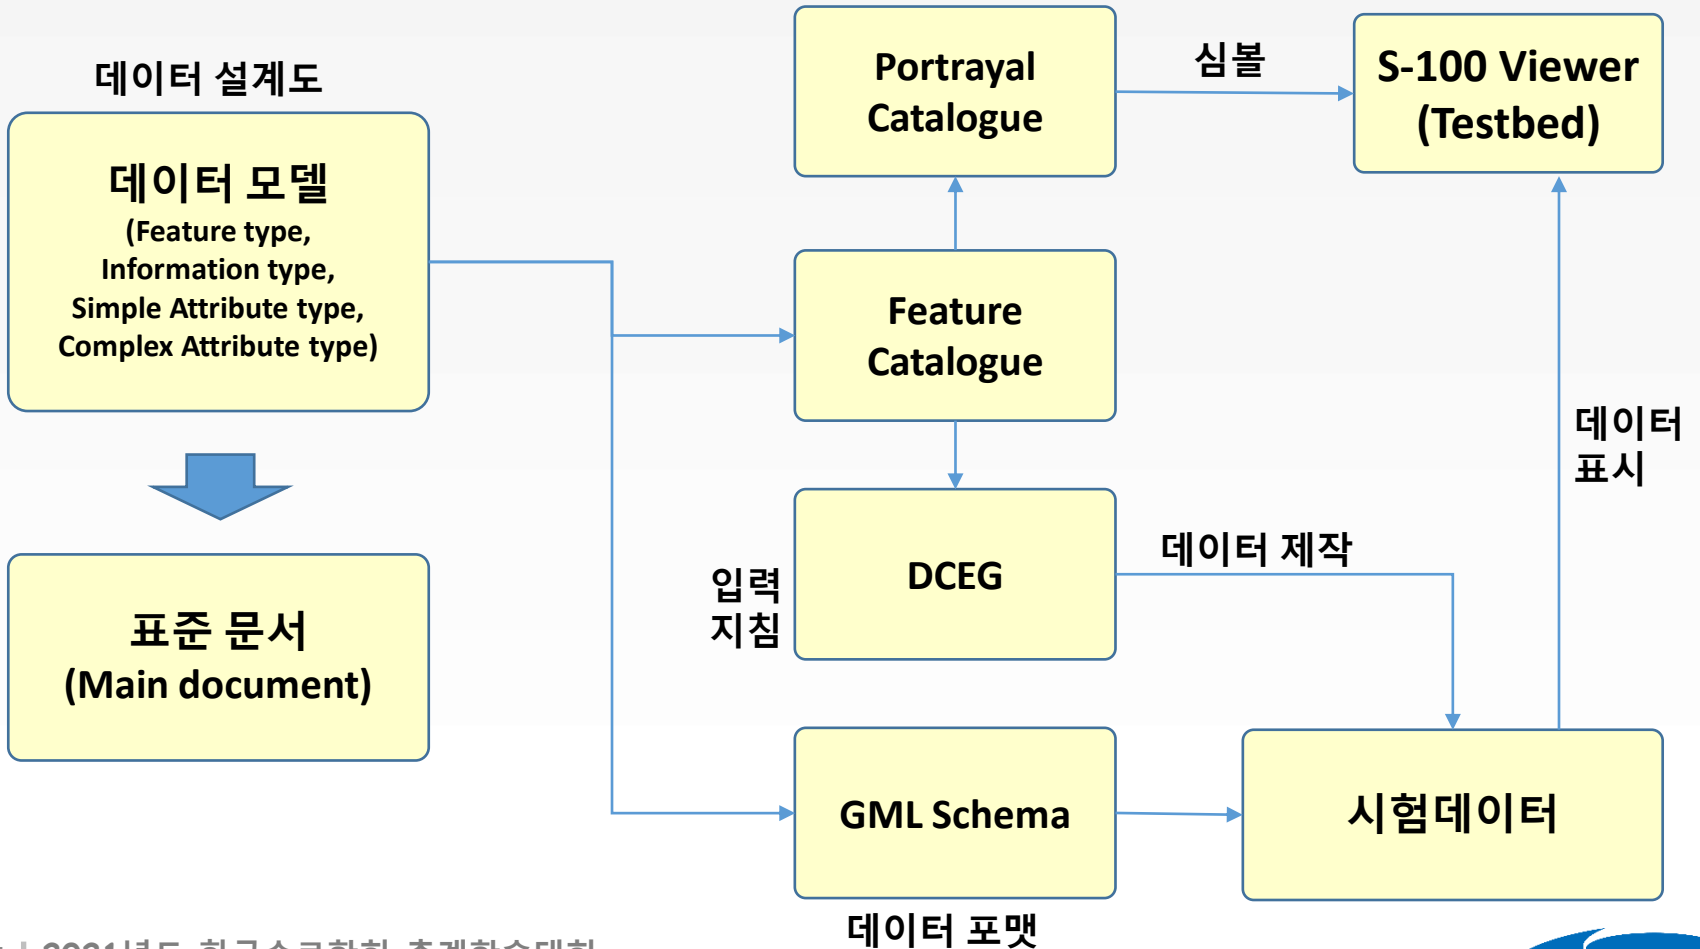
데이터 설계도

데이터 모델
(Feature type, Information type, Simple Attribute type, Complex Attribute type)

표준 문서
(Main document)

Portrayal Catalogue

심볼

S-100 Viewer (Testbed)

Feature Catalogue

데이터 표시

DCEG

입력 지침

데이터 제작

GML Schema

시험데이터

데이터 포맷

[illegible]